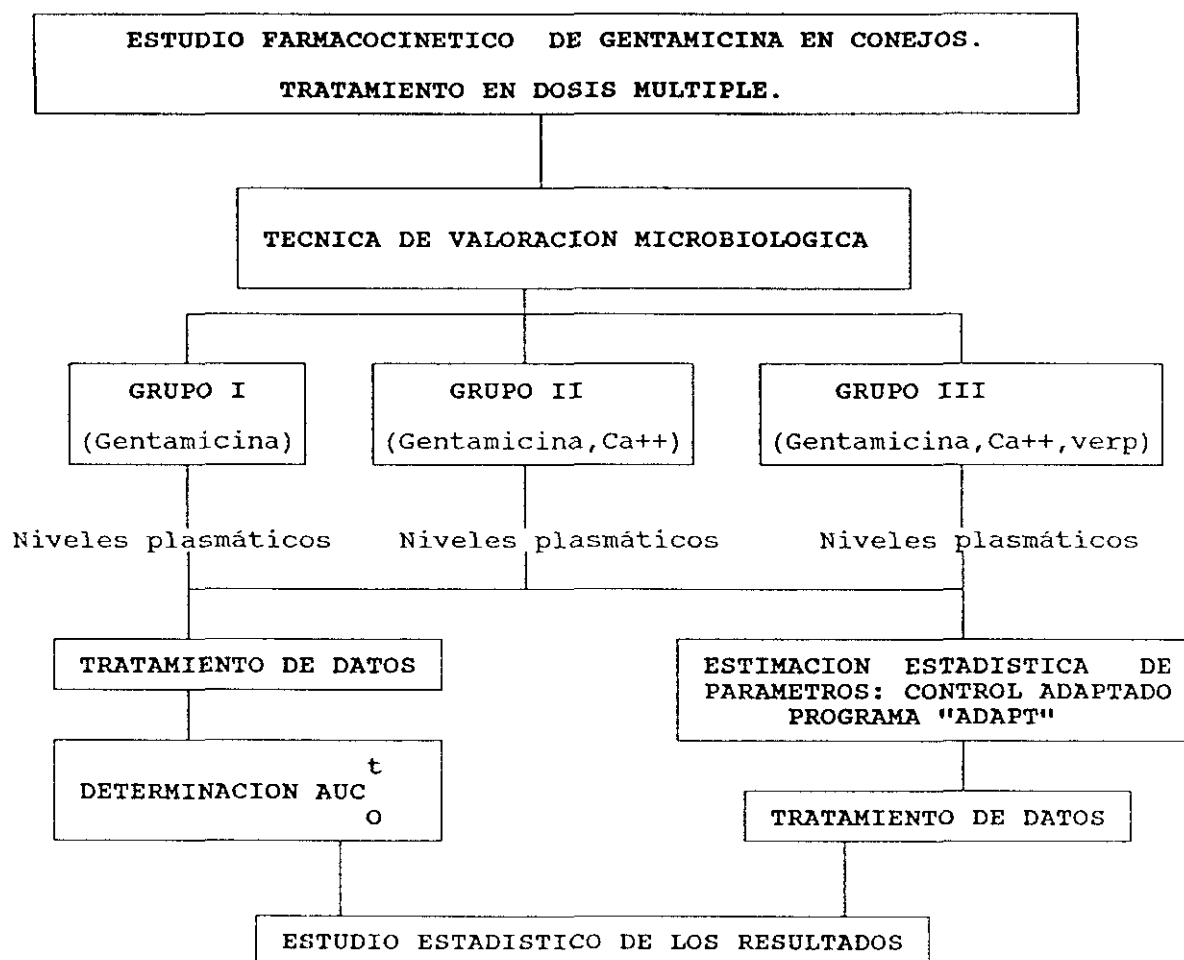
ESTUDIO FARMACOCINETICO DE GENTAMICINA EN CONEJOS. TRATAMIENTO EN DOSIS MULTIPLE.

TECNICA DE VALORACION MICROBIOLOGICA

GRUPO I (Gentamicina)

GRUPO II (Gentamicina,Ca++)

GRUPO III (Gentamicina,Ca++,verp)

Niveles plasmáticos

Niveles plasmáticos

Niveles plasmáticos

TRATAMIENTO DE DATOS

ESTIMACION ESTADISTICA DE PARAMETROS: CONTROL ADAPTADO PROGRAMA "ADAPT"

DETERMINACION $AUC_{O}^{t}$

TRATAMIENTO DE DATOS

ESTUDIO ESTADISTICO DE LOS RESULTADOS